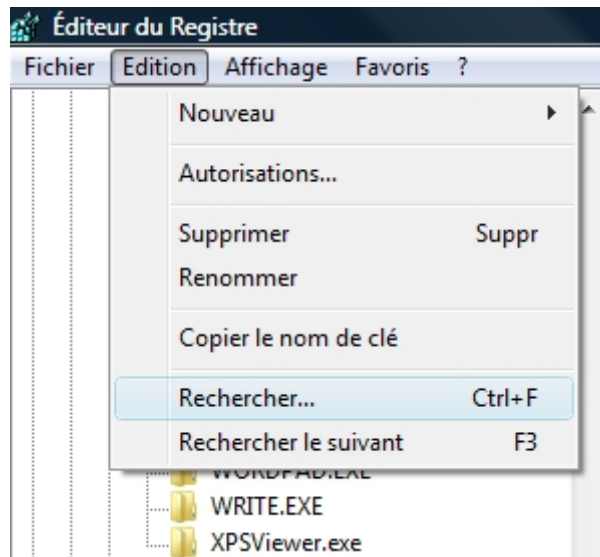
Éditeur du Registre

Fichier Edition Affichage Favoris ?

Nouveau

Autorisations...

Supprimer Suppr

Renommer

Copier le nom de clé

Rechercher... Ctrl+F

Rechercher le suivant F3

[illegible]

WRITE.EXE

XPSViewer.exe